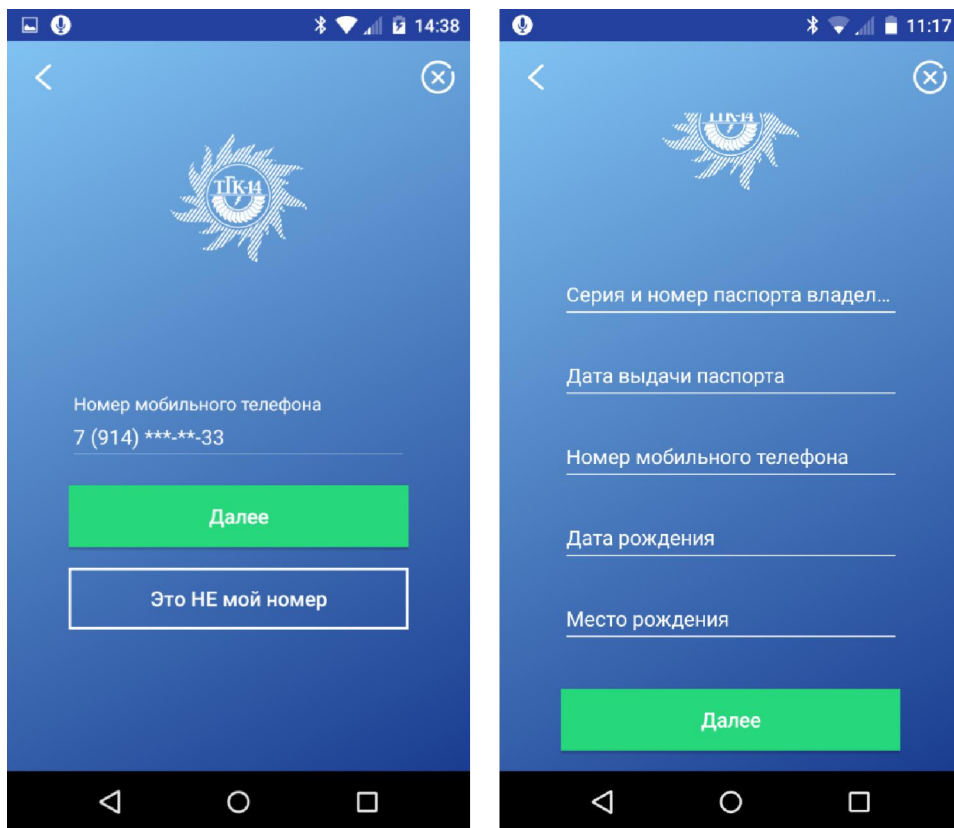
14:38

ТГК-14

Номер мобильного телефона
7 (914) ***-**-33

Далее

Это НЕ мой номер

11:17

ТГК-14

Серия и номер паспорта владел...

Дата выдачи паспорта

Номер мобильного телефона

Дата рождения

Место рождения

Далее